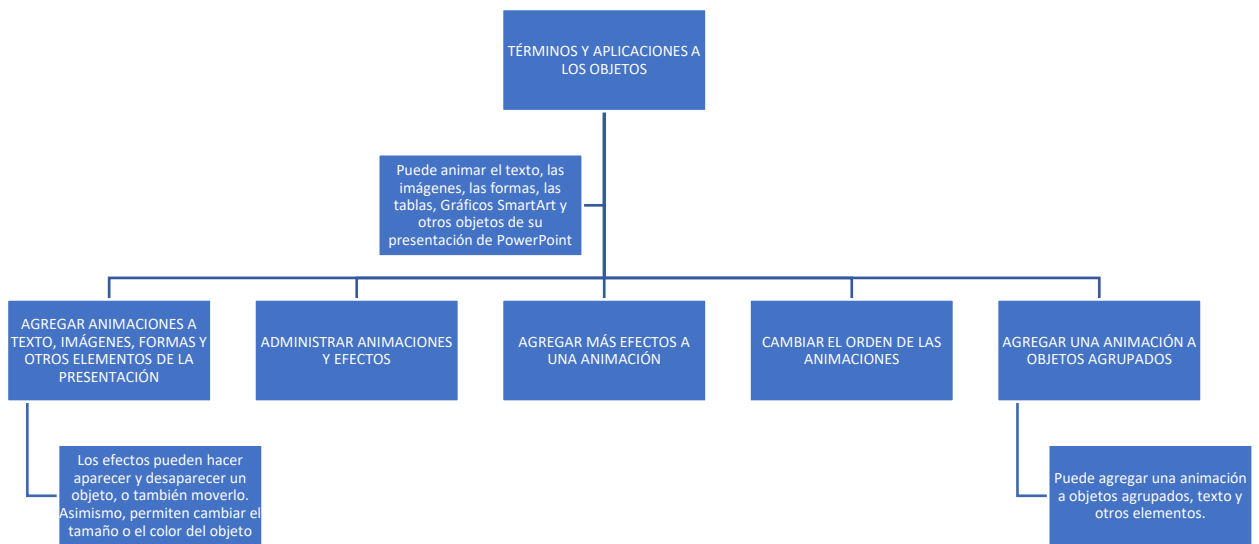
TÉRMINOS Y APLICACIONES A LOS OBJETOS

Puede animar el texto, las imágenes, las formas, las tablas, Gráficos SmartArt y otros objetos de su presentación de PowerPoint

AGREGAR ANIMACIONES A TEXTO, IMÁGENES, FORMAS Y OTROS ELEMENTOS DE LA PRESENTACIÓN

ADMINISTRAR ANIMACIONES Y EFECTOS

AGREGAR MÁS EFECTOS A UNA ANIMACIÓN

CAMBIAR EL ORDEN DE LAS ANIMACIONES

AGREGAR UNA ANIMACIÓN A OBJETOS AGRUPADOS

Los efectos pueden hacer aparecer y desaparecer un objeto, o también moverlo. Asimismo, permiten cambiar el tamaño o el color del objeto

Puede agregar una animación a objetos agrupados, texto y otros elementos.